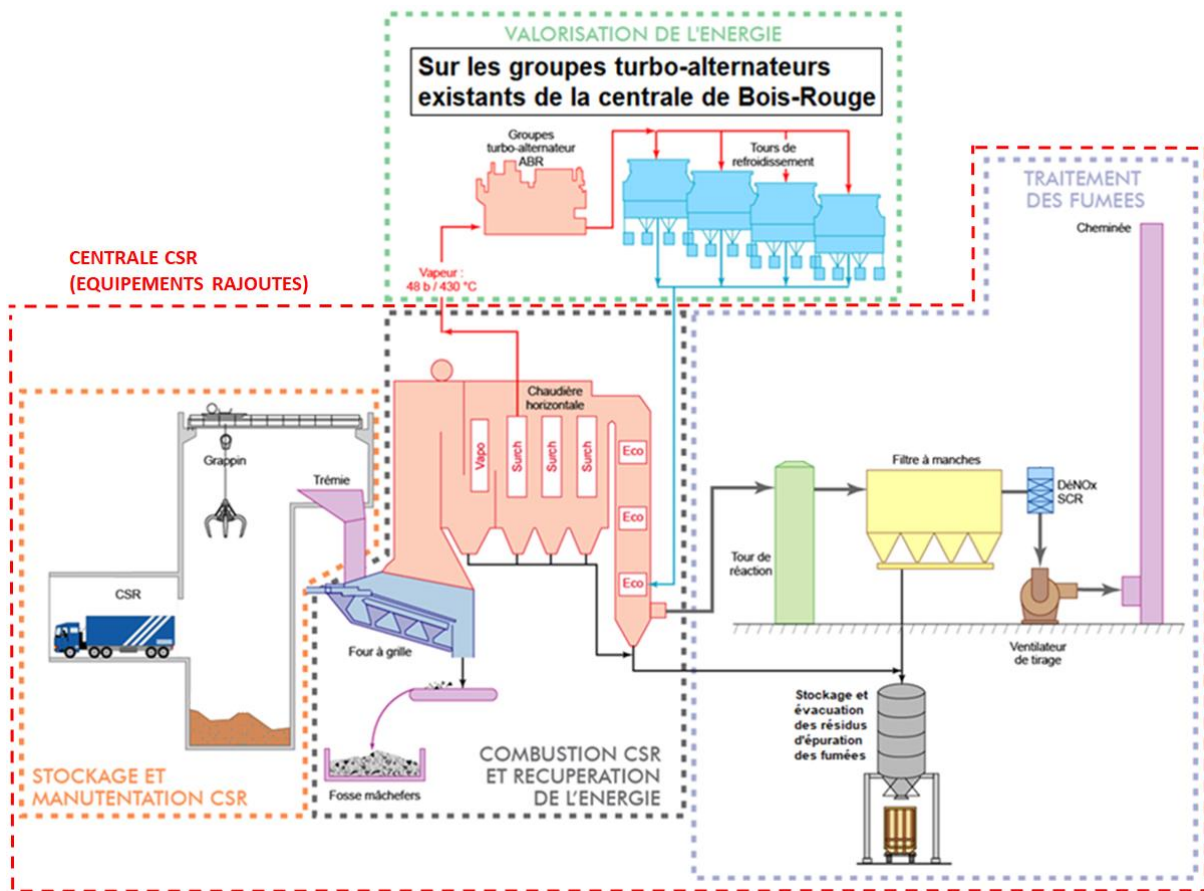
VALORISATION DE L'ENERGIE

Sur les groupes turbo-alternateurs existants de la centrale de Bois-Rouge

Groupes turbo-alternateur ABR

Tours de refroidissement

TRAITEMENT DES FUMEES

CENTRALE CSR (EQUIPEMENTS RAJOUTES)

Vapeur : 48 b / 430 °C

Cheminée

Chaudière horizontale

Vapo

Surch

Surch

Surch

Eco

Eco

Eco

Grappin

Trémie

Filtre à manches

DéNOx SCR

Tour de réaction

CSR

Four à grille

Ventilateur de tirage

Stockage et évacuation des résidus d'épuration des fumées

STOCKAGE ET MANUTENTATION CSR

Fosse mâchefers

COMBUSTION CSR ET RECUPERATION DE L'ENERGIE